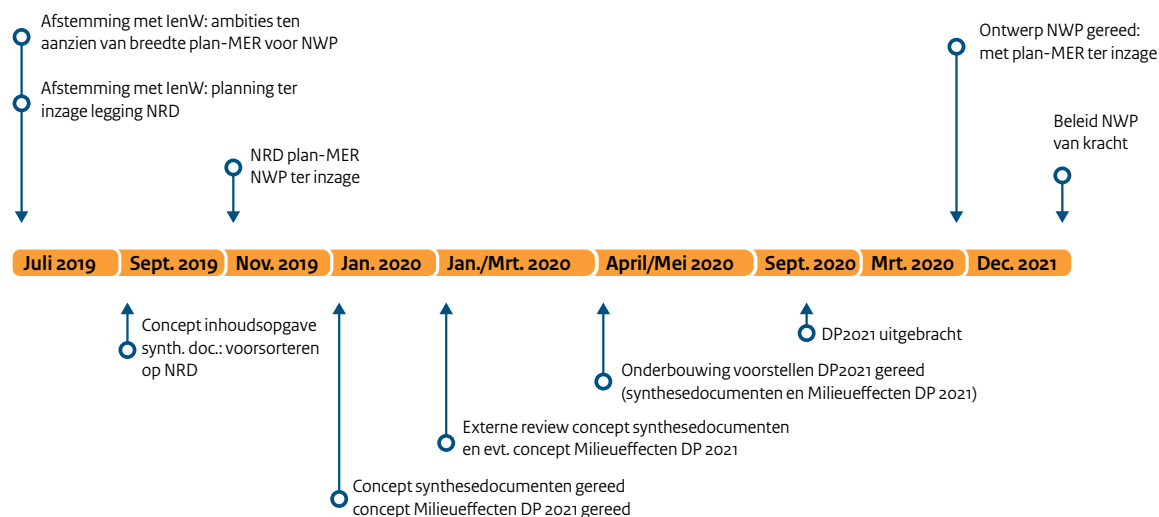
Afstemming met IenW: ambities ten aanzien van breedte plan-MER voor NWP

Afstemming met IenW: planning ter inzage legging NRD

NRD plan-MER NWP ter inzage

Ontwerp NWP gereed: met plan-MER ter inzage

Beleid NWP van kracht

Juli 2019 | Sept. 2019 | Nov. 2019 | Jan. 2020 | Jan./Mrt. 2020 | April/Mei 2020 | Sept. 2020 | Mrt. 2020 | Dec. 2021

Concept inhoudsopgave synth. doc.: voorsorteren op NRD

DP2021 uitgebracht

Onderbouwing voorstellen DP2021 gereed (synthesedocumenten en Milieueffecten DP 2021)

Externe review concept synthesedocumenten en evt. concept Milieueffecten DP 2021

Concept synthesedocumenten gereed concept Milieueffecten DP 2021 gereed